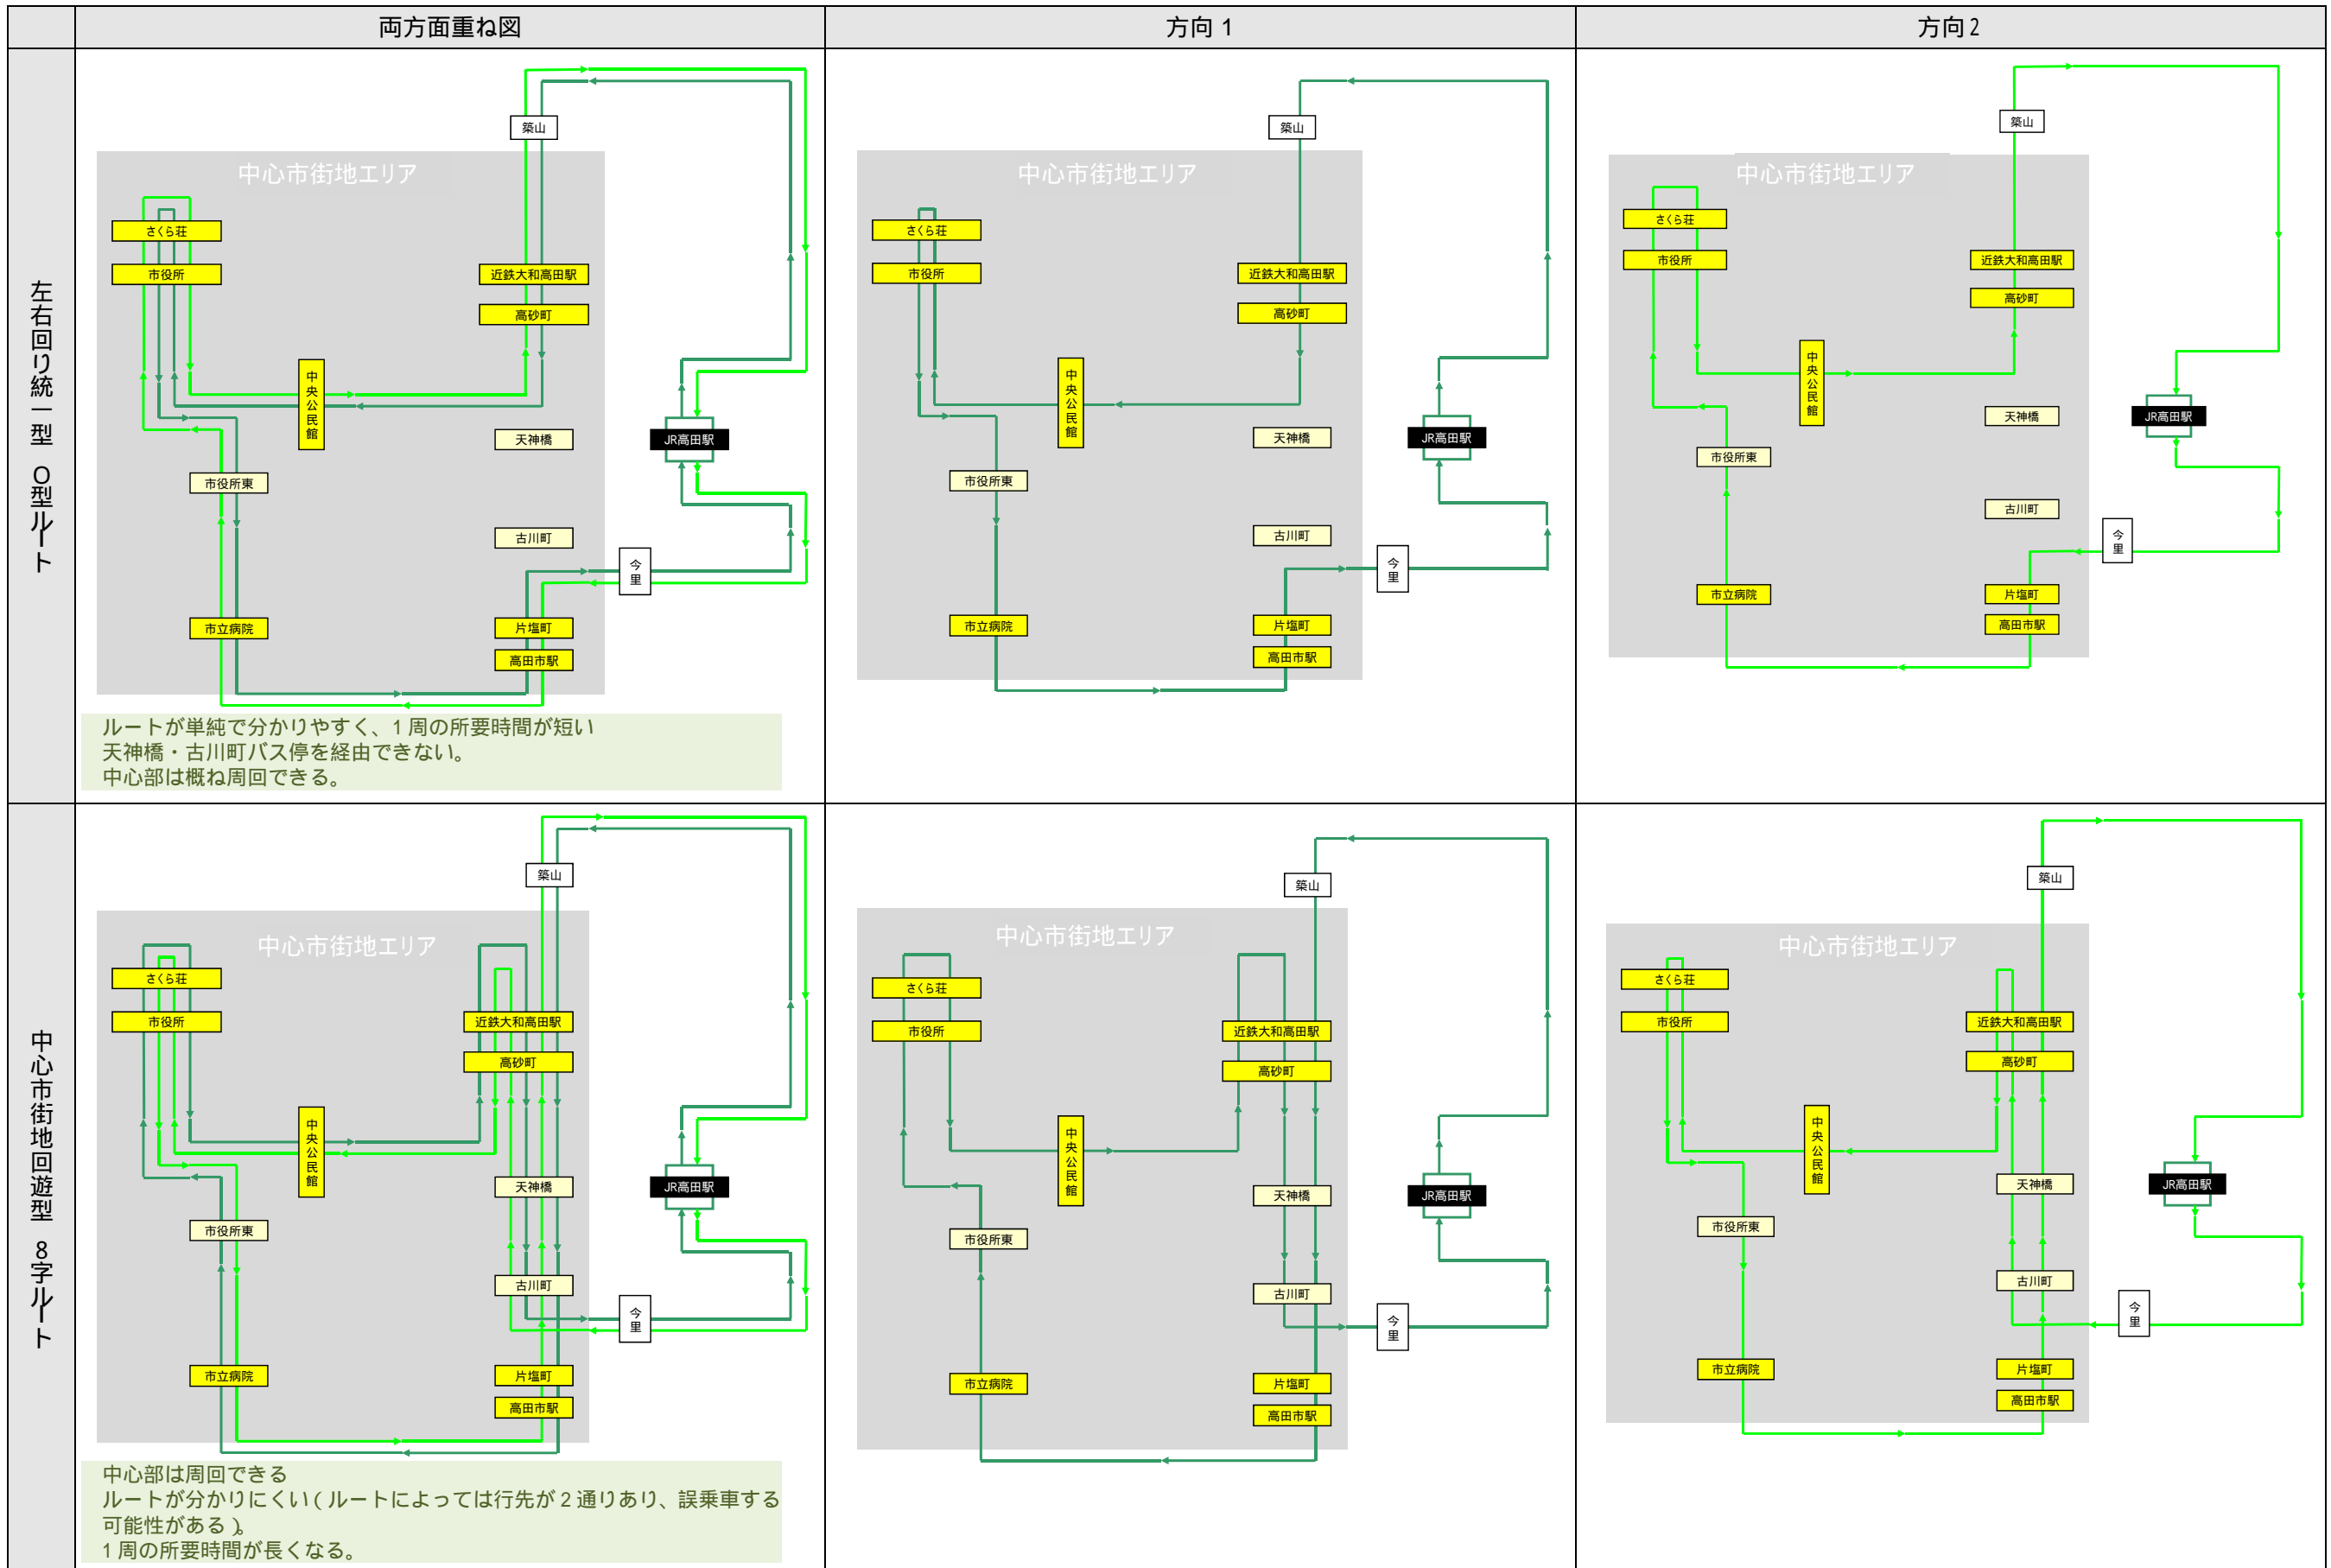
両方面重ね図

方向 1

方向 2

左右回り統一型 O型ルート

築山
中心市街地エリア
さくら荘
市役所
近鉄大和高田駅
高砂町
中央公民館
天神橋
JR高田駅
市役所東
古川町
今里
市立病院
片塩町
高田市駅

ルートが単純で分かりやすく、1周の所要時間が短い
天神橋・古川町バス停を経由できない。
中心部は概ね周回できる。

築山
中心市街地エリア
さくら荘
市役所
近鉄大和高田駅
高砂町
中央公民館
天神橋
JR高田駅
市役所東
古川町
今里
市立病院
片塩町
高田市駅

築山
中心市街地エリア
さくら荘
市役所
近鉄大和高田駅
高砂町
中央公民館
天神橋
JR高田駅
市役所東
古川町
今里
市立病院
片塩町
高田市駅

中心市街地回遊型 8字ルート

築山
中心市街地エリア
さくら荘
市役所
近鉄大和高田駅
高砂町
中央公民館
天神橋
JR高田駅
市役所東
古川町
今里
市立病院
片塩町
高田市駅

中心部は周回できる
ルートが分かりにくい(ルートによっては行先が2通りあり、誤乗車する可能性がある)。
1周の所要時間が長くなる。

築山
中心市街地エリア
さくら荘
市役所
近鉄大和高田駅
高砂町
中央公民館
天神橋
JR高田駅
市役所東
古川町
今里
市立病院
片塩町
高田市駅

築山
中心市街地エリア
さくら荘
市役所
近鉄大和高田駅
高砂町
中央公民館
天神橋
JR高田駅
市役所東
古川町
今里
市立病院
片塩町
高田市駅